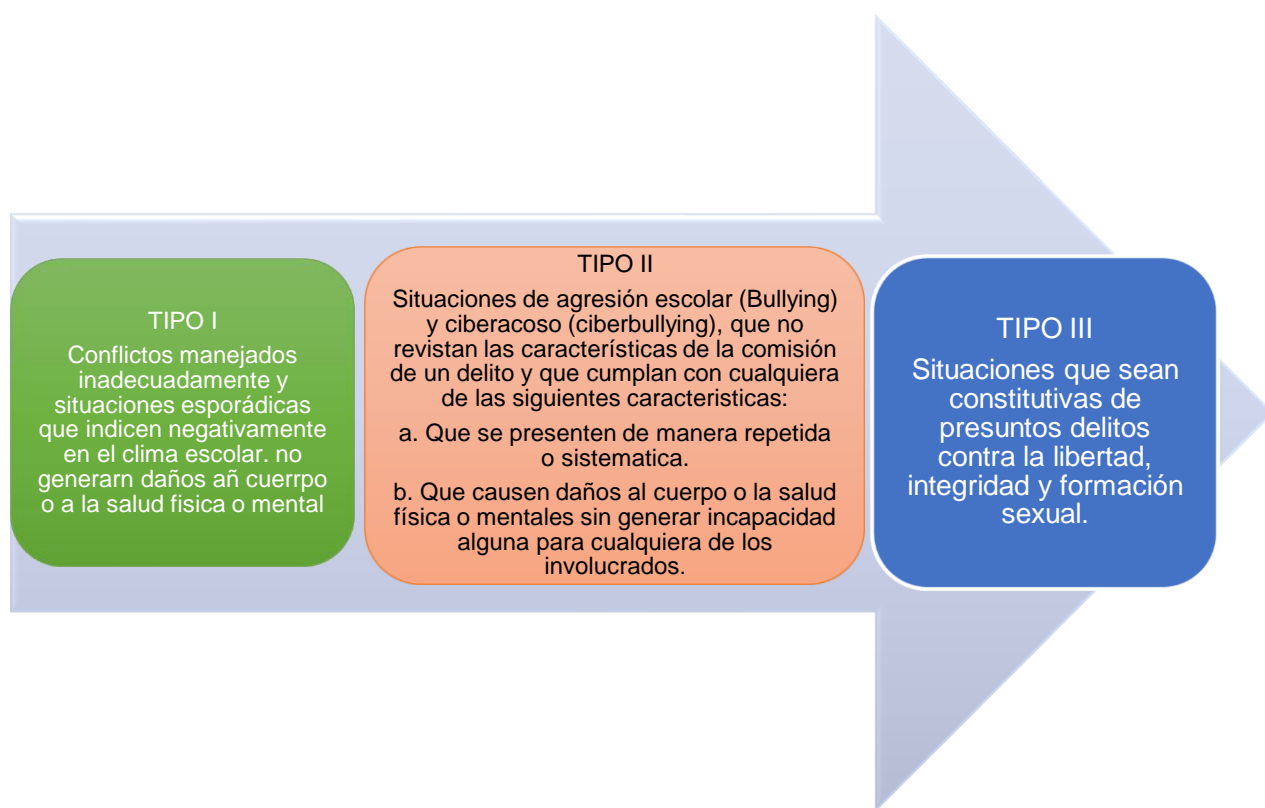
TIPO I

Conflictos manejados inadecuadamente y situaciones esporádicas que indicen negativamente en el clima escolar. no generarn daños añ cuerrpo o a la salud fisica o mental

TIPO II

Situaciones de agresión escolar (Bullying) y ciberacoso (ciberbullying), que no revistan las características de la comisión de un delito y que cumplan con cualquiera de las siguientes caracteristicas:

a. Que se presenten de manera repetida o sistematica.

b. Que causen daños al cuerpo o la salud física o mentales sin generar incapacidad alguna para cualquiera de los involucrados.

TIPO III

Situaciones que sean constitutivas de presuntos delitos contra la libertad, integridad y formación sexual.